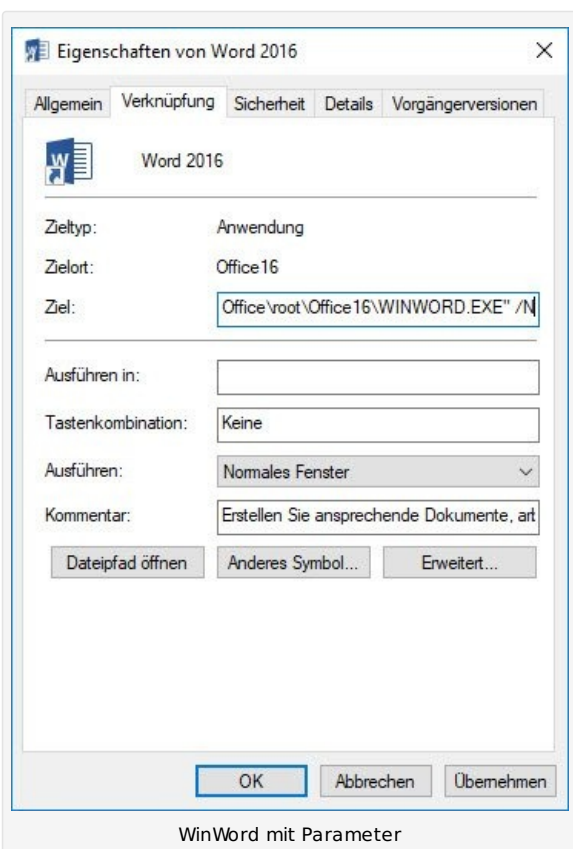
Eigenschaften von Word 2016

Allgemein | Verknüpfung | Sicherheit | Details | Vorgängerversionen

Word 2016

Zieltyp: Anwendung

Zielort: Office16

Ziel: Office\root\Office16\WINWORD.EXE" /N

Ausführen in:

Tastenkombination: Keine

Ausführen: Normales Fenster

Kommentar: Erstellen Sie ansprechende Dokumente, art

Dateipfad öffnen | Anderes Symbol... | Erweitert...

OK | Abbrechen | Übernehmen

WinWord mit Parameter